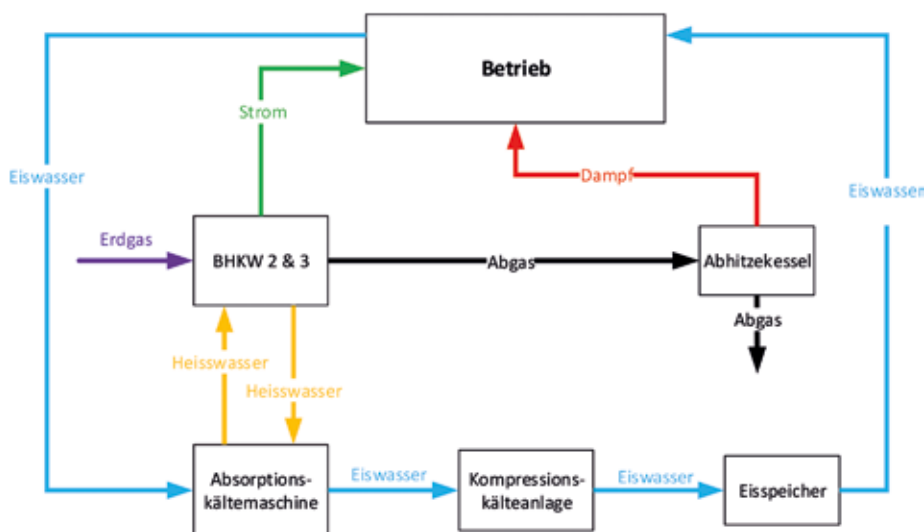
Betrieb

Strom

Eiswasser

Dampf

Eiswasser

Erdgas

BHKW 2 & 3

Abgas

Abhitzekessel

Abgas

Heisswasser

Heisswasser

Absorptionskältemaschine

Eiswasser

Kompressionskälteanlage

Eiswasser

Eisspeicher